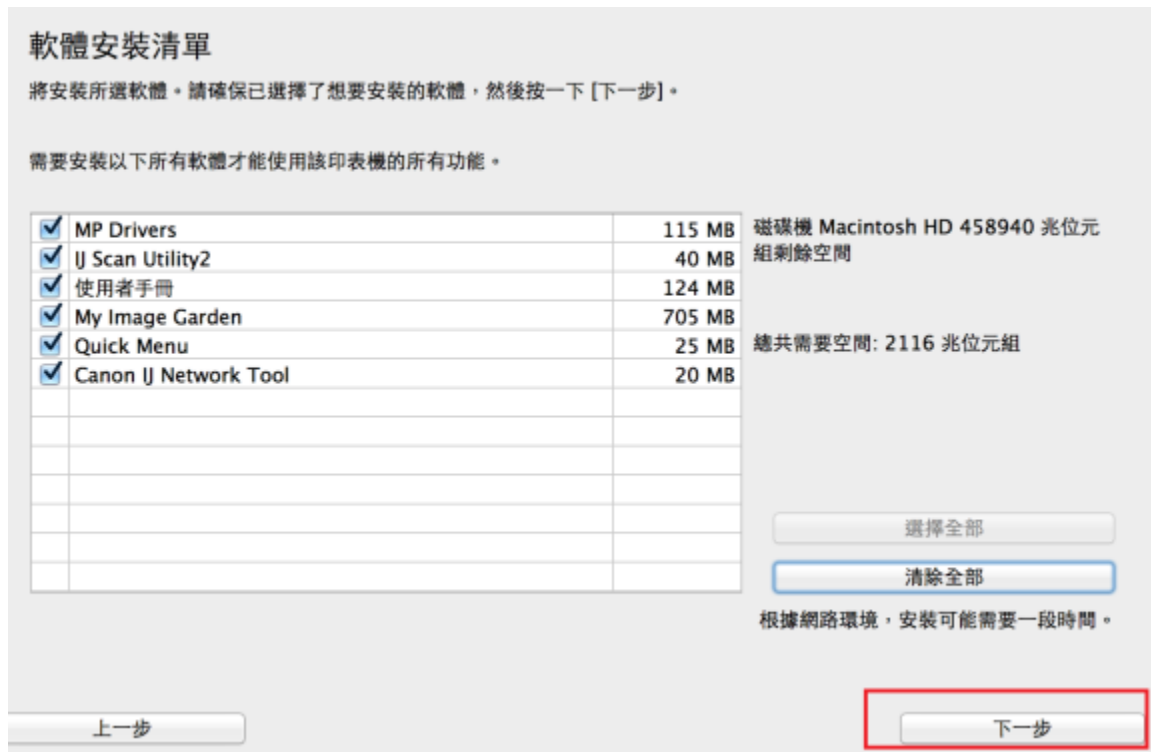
軟體安裝清單

將安裝所選軟體。請確保已選擇了想要安裝的軟體，然後按一下 [下一步]。

需要安裝以下所有軟體才能使用該印表機的所有功能。

| | | |
|---|---|---|
| ☑ | MP Drivers | 115 MB |
| ☑ | IJ Scan Utility2 | 40 MB |
| ☑ | 使用者手冊 | 124 MB |
| ☑ | My Image Garden | 705 MB |
| ☑ | Quick Menu | 25 MB |
| ☑ | Canon IJ Network Tool | 20 MB |

磁碟機 Macintosh HD 458940 兆位元組剩餘空間

總共需要空間: 2116 兆位元組

選擇全部

清除全部

根據網路環境，安裝可能需要一段時間。

上一步

下一步